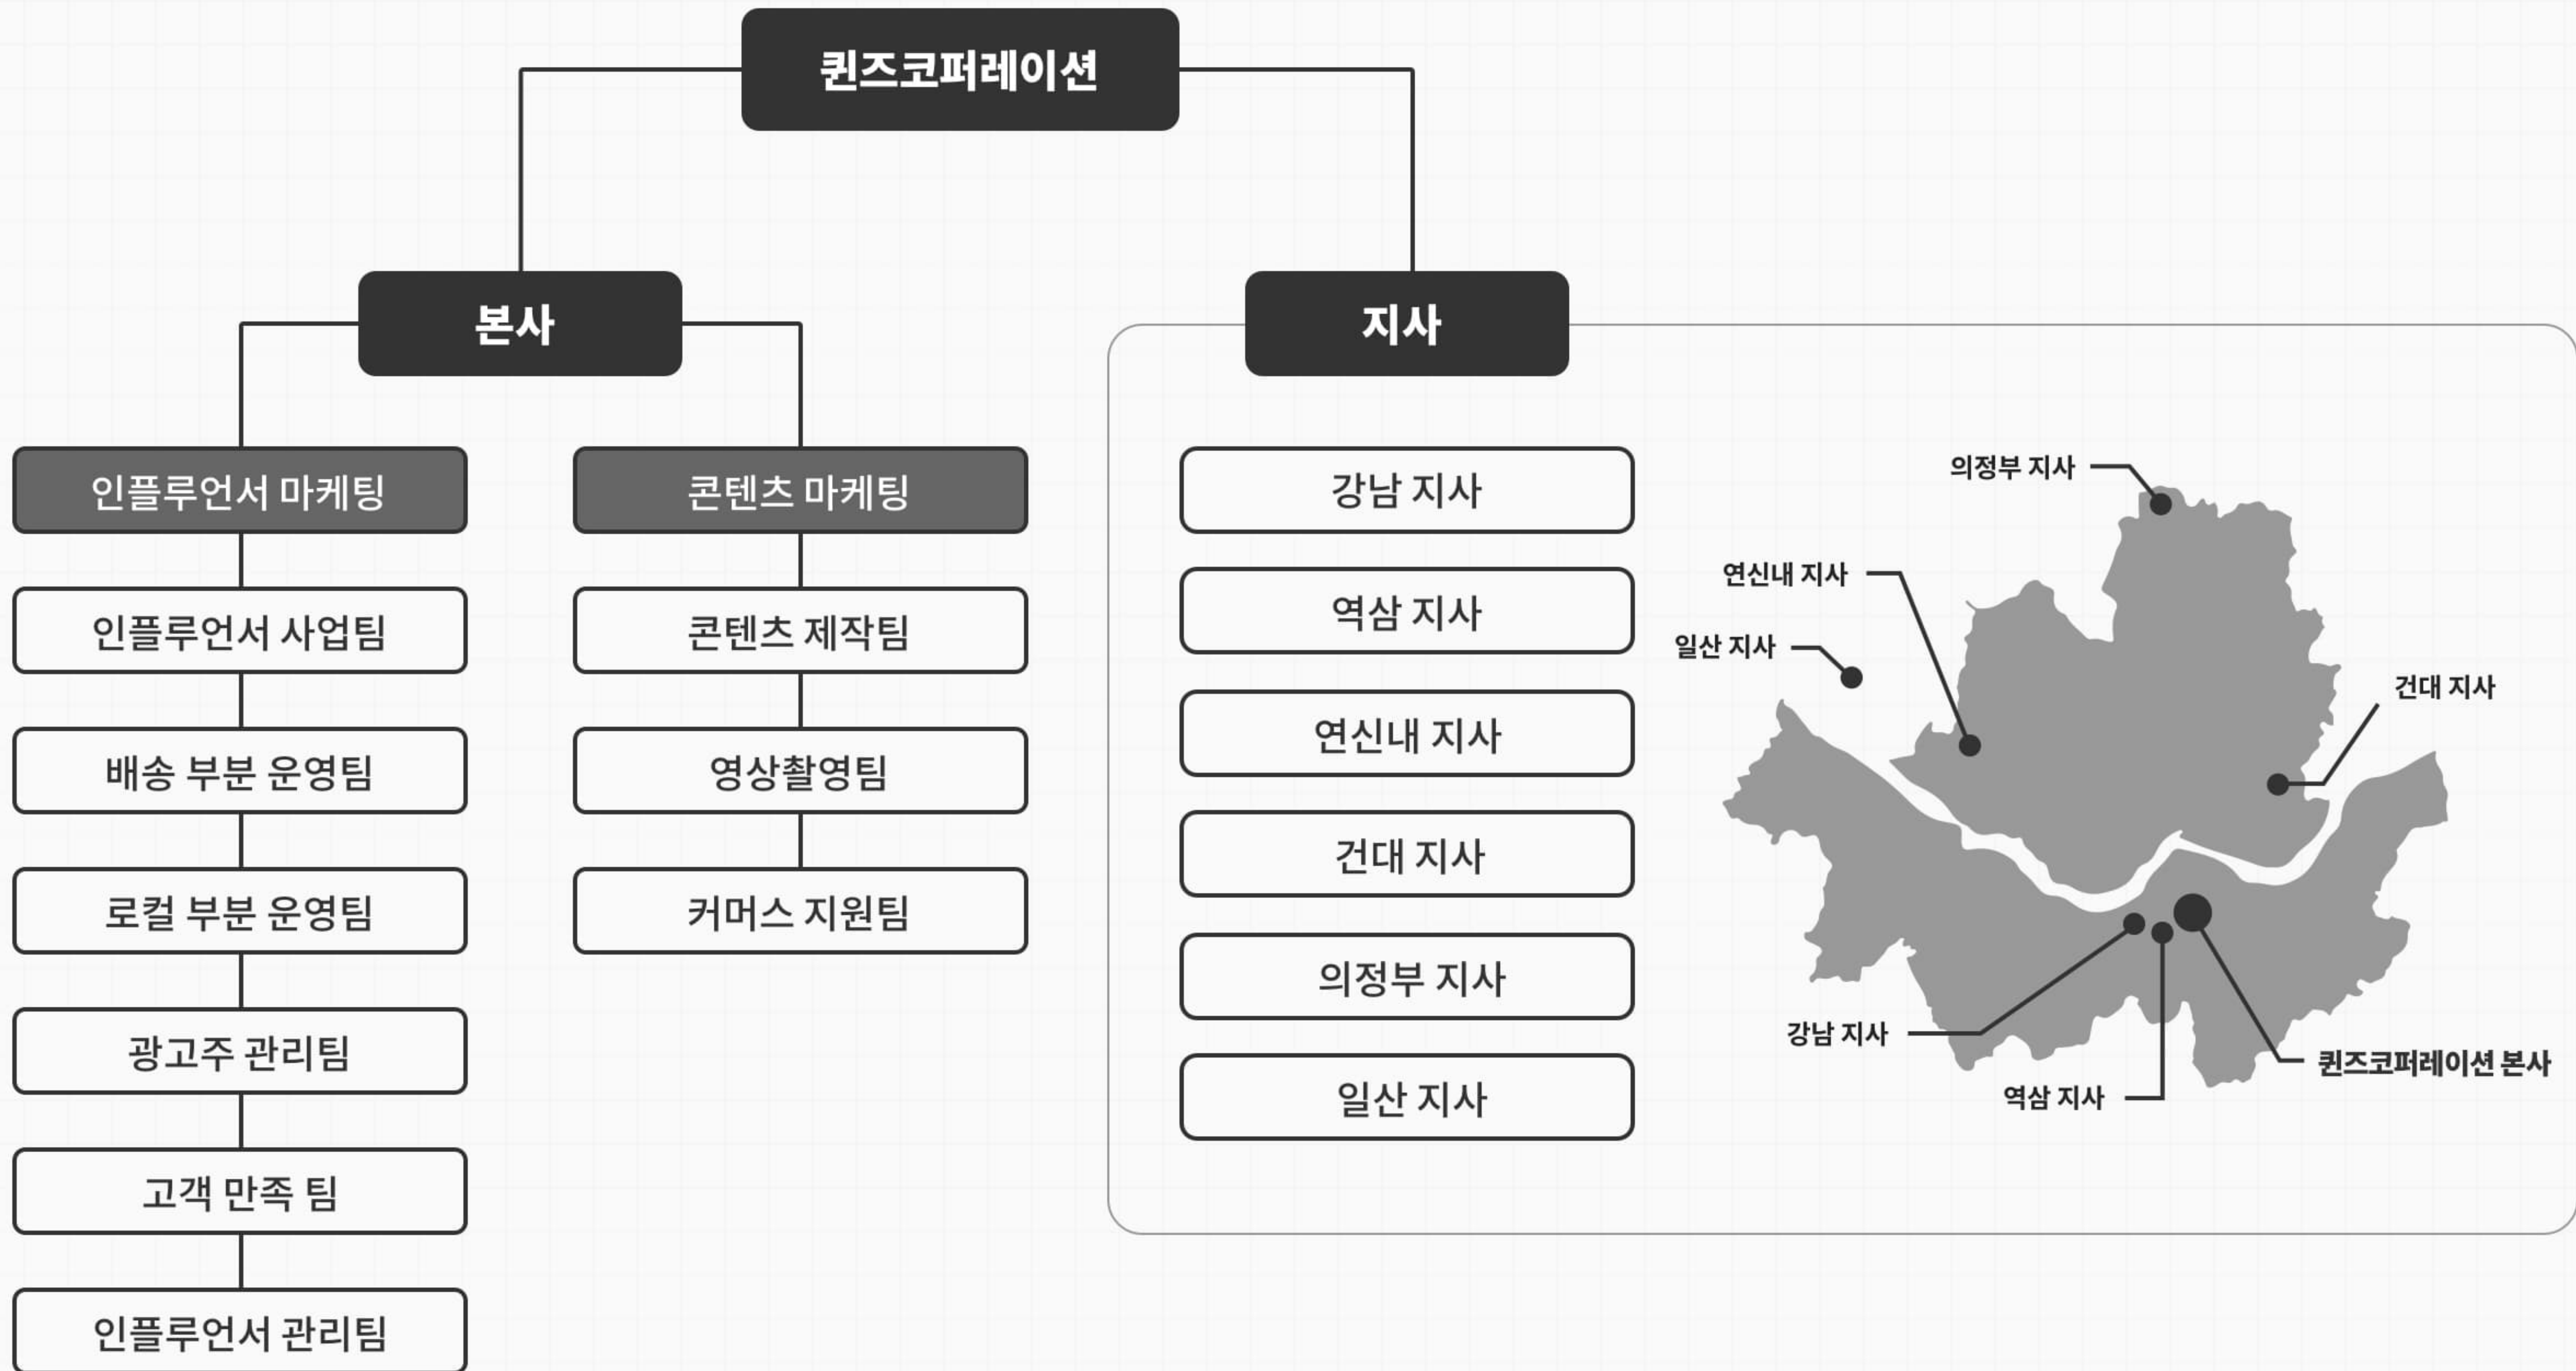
퀸즈코퍼레이션

본사

지사

인플루언서 마케팅

인플루언서 사업팀

배송 부분 운영팀

로컬 부분 운영팀

광고주 관리팀

고객 만족 팀

인플루언서 관리팀

콘텐츠 마케팅

콘텐츠 제작팀

영상촬영팀

커머스 지원팀

강남 지사

역삼 지사

연신내 지사

건대 지사

의정부 지사

일산 지사

의정부 지사

연신내 지사

일산 지사

건대 지사

강남 지사

퀸즈코퍼레이션 본사

역삼 지사